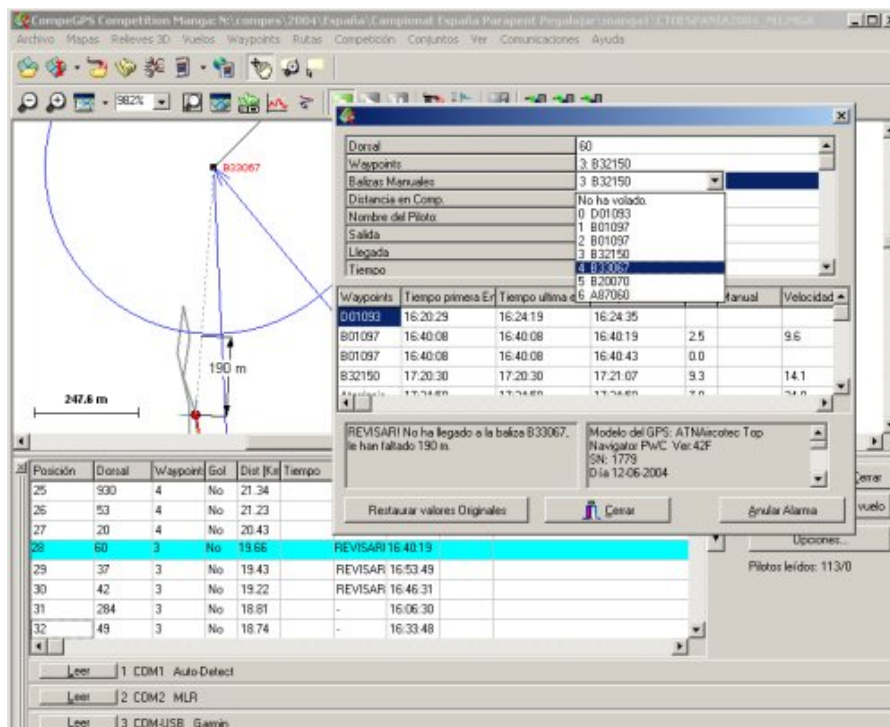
CompeGPS Competition Manager N:\compes\2004\España\Campionat España Parapent Pegalajar\manga1\CTOESPANA2004_M1.PRG4

Archivo Mapas Relieves 3D Vuelos Waypoints Rutas Competición Conjuntos Ver Comunicaciones Ayuda

982%

B33067

190 m

247.6 m

| Dorsal | 60 |
|---|---|
| Waypoints | 3: B32150 |
| Balizas Manuales | 3 B32150 |
| Distancia en Comp. | No ha volado. |
| Nombre del Piloto | 0 D01093 |
| Salida | 1 B01097 |
| Llegada | 2 B01097 |
| Tiempo | 3 B32150 |
| | 4 B33067 |
| | 5 B20070 |
| | 6 A87060 |

| Waypoints | Tiempo primera En | Tiempo ultima e | | | Manual | Velocidad |
|---|---|---|---|---|---|---|
| D01093 | 16:20:29 | 16:24:19 | 16:24:35 | | | |
| B01097 | 16:40:08 | 16:40:08 | 16:40:19 | 2.5 | | 9.6 |
| B01097 | 16:40:08 | 16:40:08 | 16:40:43 | 0.0 | | |
| B32150 | 17:20:30 | 17:20:30 | 17:21:07 | 9.3 | | 14.1 |

REVISAR! No ha llegado a la baliza B33067, le han faltado 190 m.

Modelo del GPS: ATNAircotec Top Navigator PWC Ver.42F
SN: 1779
Dia 12-06-2004

Restaurar valores Originales
Cerrar
Anular Alarma

| Posición | Dorsal | Waypoint | Gol | Dist [Km] | Tiempo | |
|---|---|---|---|---|---|---|
| 25 | 930 | 4 | No | 21.34 | | |
| 26 | 53 | 4 | No | 21.23 | | |
| 27 | 20 | 4 | No | 20.43 | | |
| 28 | 60 | 3 | No | 19.66 | REVISAR! | 16:40:19 |
| 29 | 37 | 3 | No | 19.43 | REVISAR | 16:53:49 |
| 30 | 42 | 3 | No | 19.22 | REVISAR | 16:46:31 |
| 31 | 284 | 3 | No | 18.81 | - | 16:06:30 |
| 32 | 49 | 3 | No | 18.74 | - | 16:33:48 |

Cerrar
vuelo
Opciones...
Pilotos leídos: 113/0

Leer 1 COM1 Auto-Detect
Leer 2 COM2 MLR
Leer 3 COM-USB Garmin